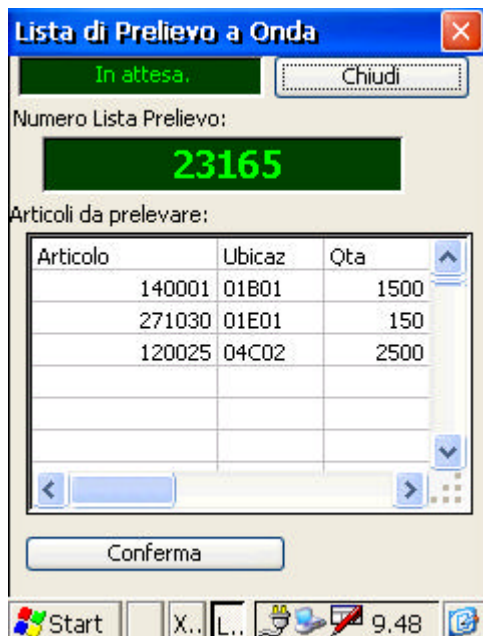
Lista di Prelievo a Onda

In attesa.

Chiudi

Numero Lista Prelievo:

23165

Articoli da prelevare:

| Articolo | Ubicaz | Qta |
|---|---|---|
| 140001 | 01B01 | 1500 |
| 271030 | 01E01 | 150 |
| 120025 | 04C02 | 2500 |

Conferma

Start X.. L.. 9.48